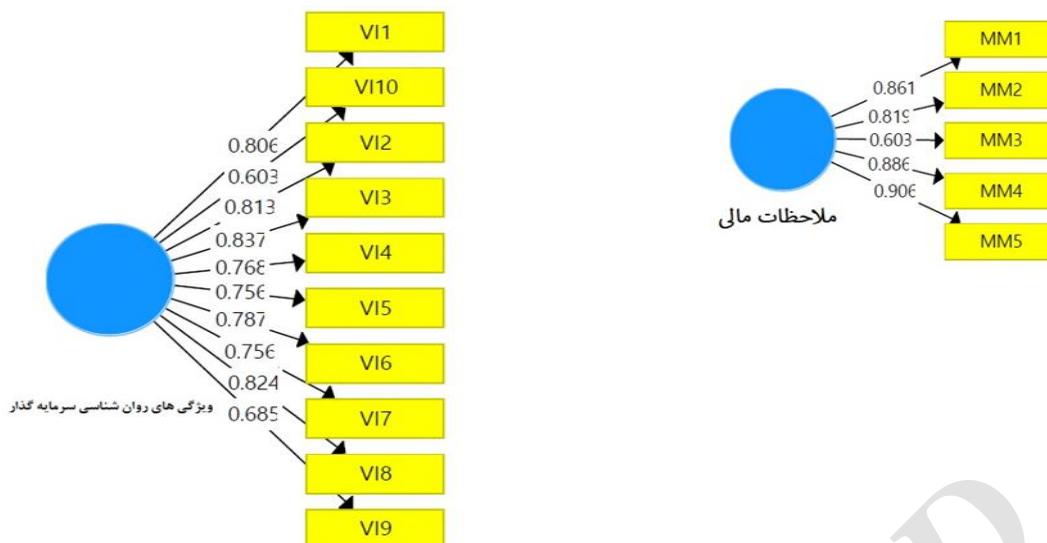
VI1
VI10
VI2
VI3
VI4
VI5
VI6
VI7
VI8
VI9

0.806
0.603
0.813
0.837
0.768
0.756
0.787
0.756
0.824
0.685

ویژگی های روان شناسی سرمایه گذار

MM1
MM2
MM3
MM4
MM5

0.861
0.819
0.603
0.886
0.906

ملاحظات مالی